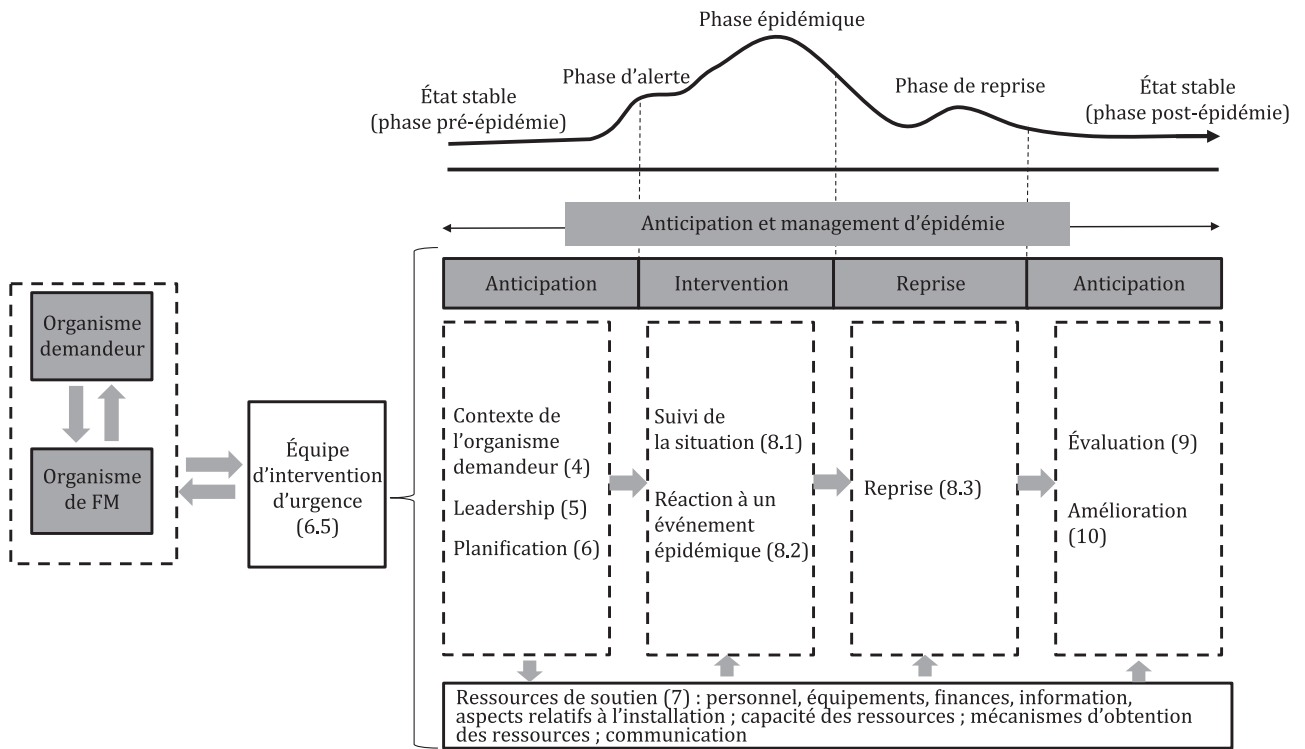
Phase épidémique

Phase d'alerte

État stable (phase pré-épidémie)

Phase de reprise

État stable (phase post-épidémie)

Anticipation et management d'épidémie

Organisme demandeur

Organisme de FM

Équipe d'intervention d'urgence (6.5)

| Anticipation | Intervention | Reprise | Anticipation |
|---|---|---|---|

Contexte de l'organisme demandeur (4)

Leadership (5)

Planification (6)

Suivi de la situation (8.1)

Réaction à un événement épidémique (8.2)

Reprise (8.3)

Évaluation (9)

Amélioration (10)

Ressources de soutien (7) : personnel, équipements, finances, information, aspects relatifs à l'installation ; capacité des ressources ; mécanismes d'obtention des ressources ; communication